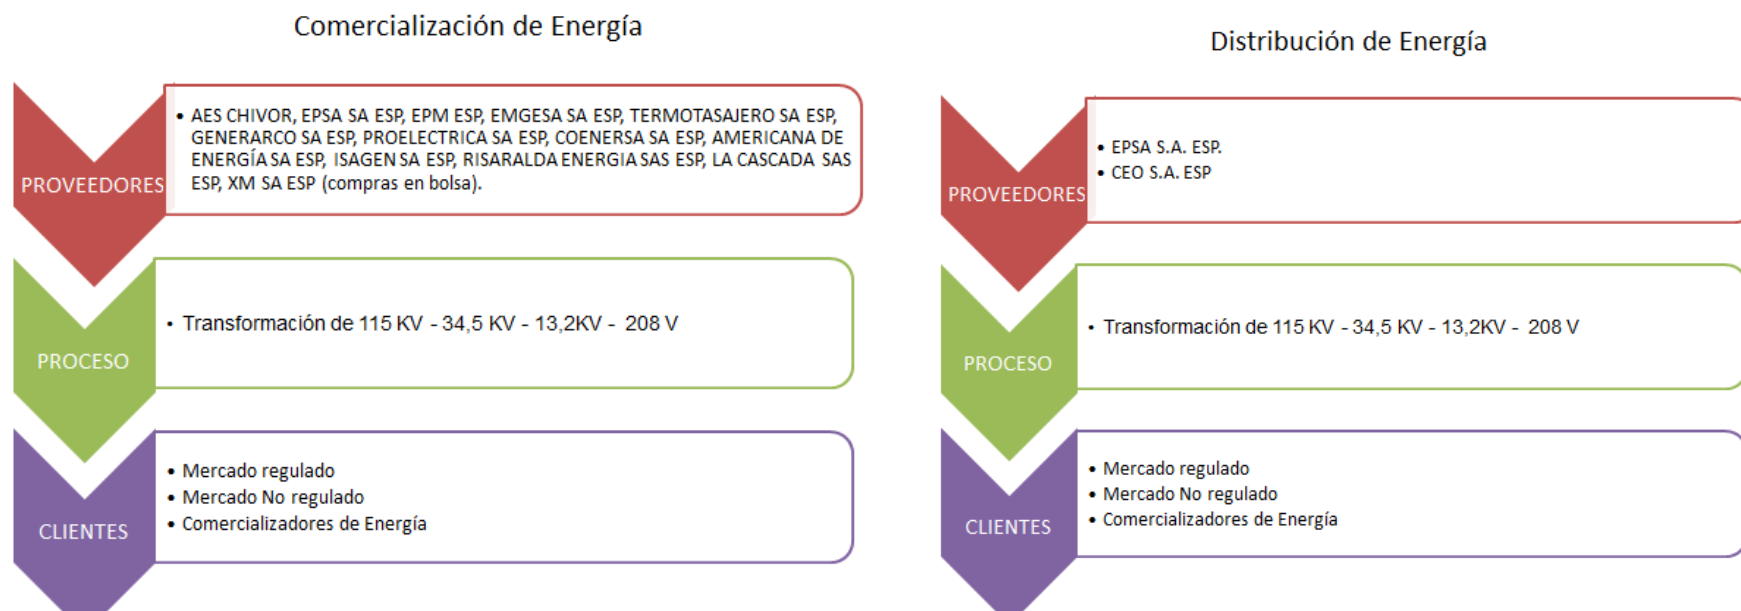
Comercialización de Energía

PROVEEDORES

• AES CHIVOR, EPSA SA ESP, EPM ESP, EMGESA SA ESP, TERMOTASAJERO SA ESP, GENERARCO SA ESP, PROELECTRICA SA ESP, COENERSA SA ESP, AMERICANA DE ENERGÍA SA ESP, ISAGEN SA ESP, RISARALDA ENERGIA SAS ESP, LA CASCADA SAS ESP, XM SA ESP (compras en bolsa).

PROCESO

• Transformación de 115 KV - 34,5 KV - 13,2KV - 208 V

CLIENTES

• Mercado regulado
• Mercado No regulado
• Comercializadores de Energía

Distribución de Energía

PROVEEDORES

• EPSA S.A. ESP.
• CEO S.A. ESP

PROCESO

• Transformación de 115 KV - 34,5 KV - 13,2KV - 208 V

CLIENTES

• Mercado regulado
• Mercado No regulado
• Comercializadores de Energía